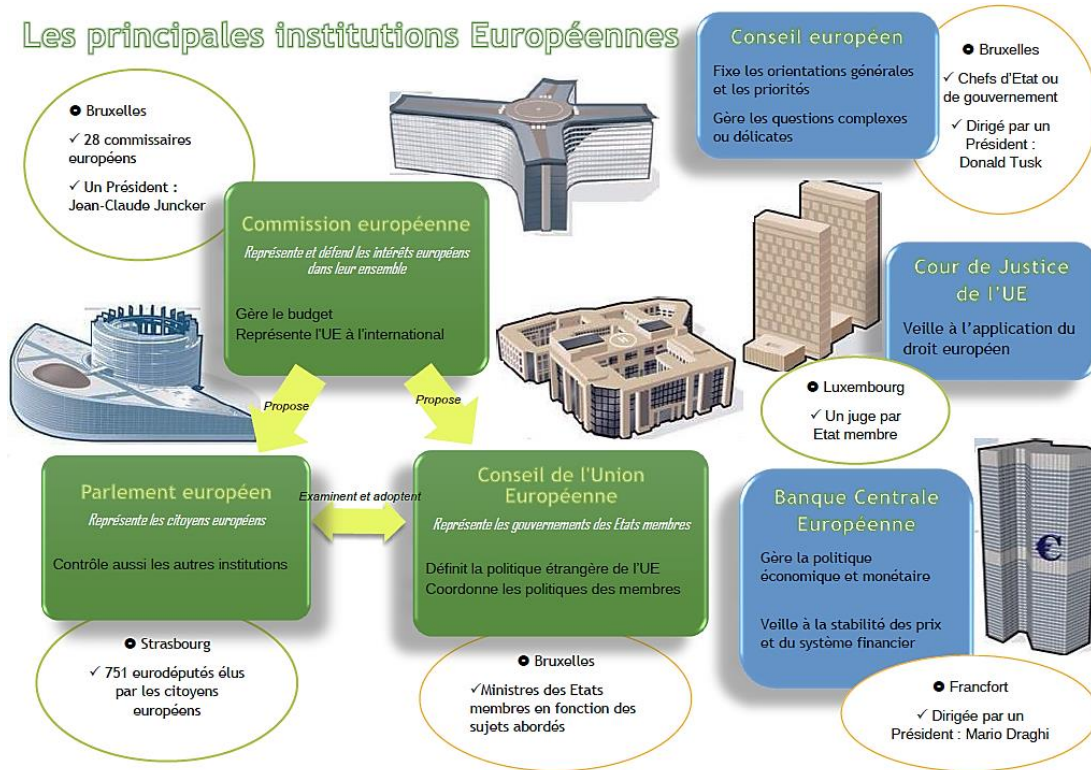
Les principales institutions Européennes

Bruxelles
✓ 28 commissaires européens
✓ Un Président : Jean-Claude Juncker

Commission européenne
Représente et défend les intérêts européens dans leur ensemble
Gère le budget
Représente l'UE à l'international

Conseil européen
Fixe les orientations générales et les priorités
Gère les questions complexes ou délicates

Bruxelles
✓ Chefs d'Etat ou de gouvernement
✓ Dirigé par un Président : Donald Tusk

Cour de Justice de l'UE
Veille à l'application du droit européen

Luxembourg
✓ Un juge par Etat membre

Propose
Propose

Parlement européen
Représente les citoyens européens
Contrôle aussi les autres institutions

Examinent et adoptent

Conseil de l'Union Européenne
Représente les gouvernements des Etats membres
Définit la politique étrangère de l'UE
Coordonne les politiques des membres

Banque Centrale Européenne
Gère la politique économique et monétaire
Veille à la stabilité des prix et du système financier

Strasbourg
✓ 751 eurodéputés élus par les citoyens européens

Bruxelles
✓Ministres des Etats membres en fonction des sujets abordés

Francfort
✓ Dirigée par un Président : Mario Draghi